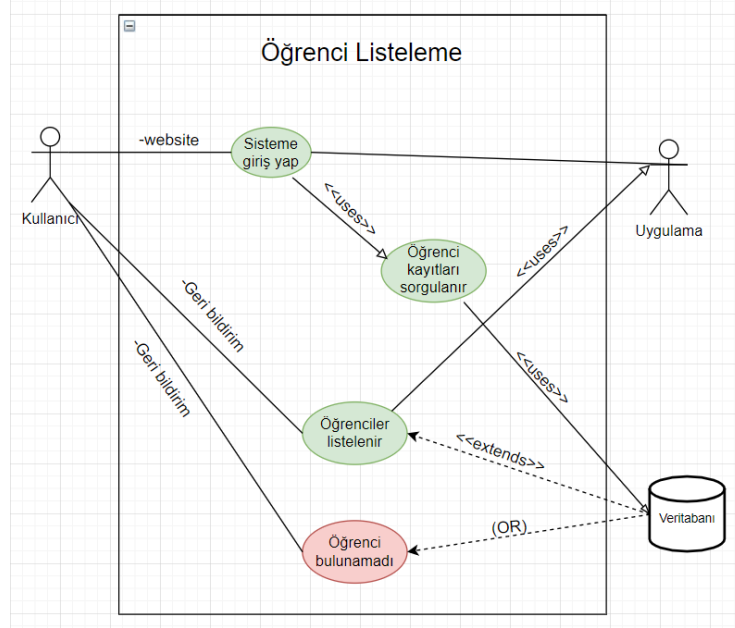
Öğrenci Listeleme

Kullanıcı

-website

Sisteme giriş yap

Uygulama

<<uses>>

Öğrenci kayıtları sorgulanır

<<uses>>

-Geri bildirim

-Geri bildirim

<<uses>>

Öğrenciler listelenir

<<extends>>

(OR)

Öğrenci bulunamadı

Veritabanı